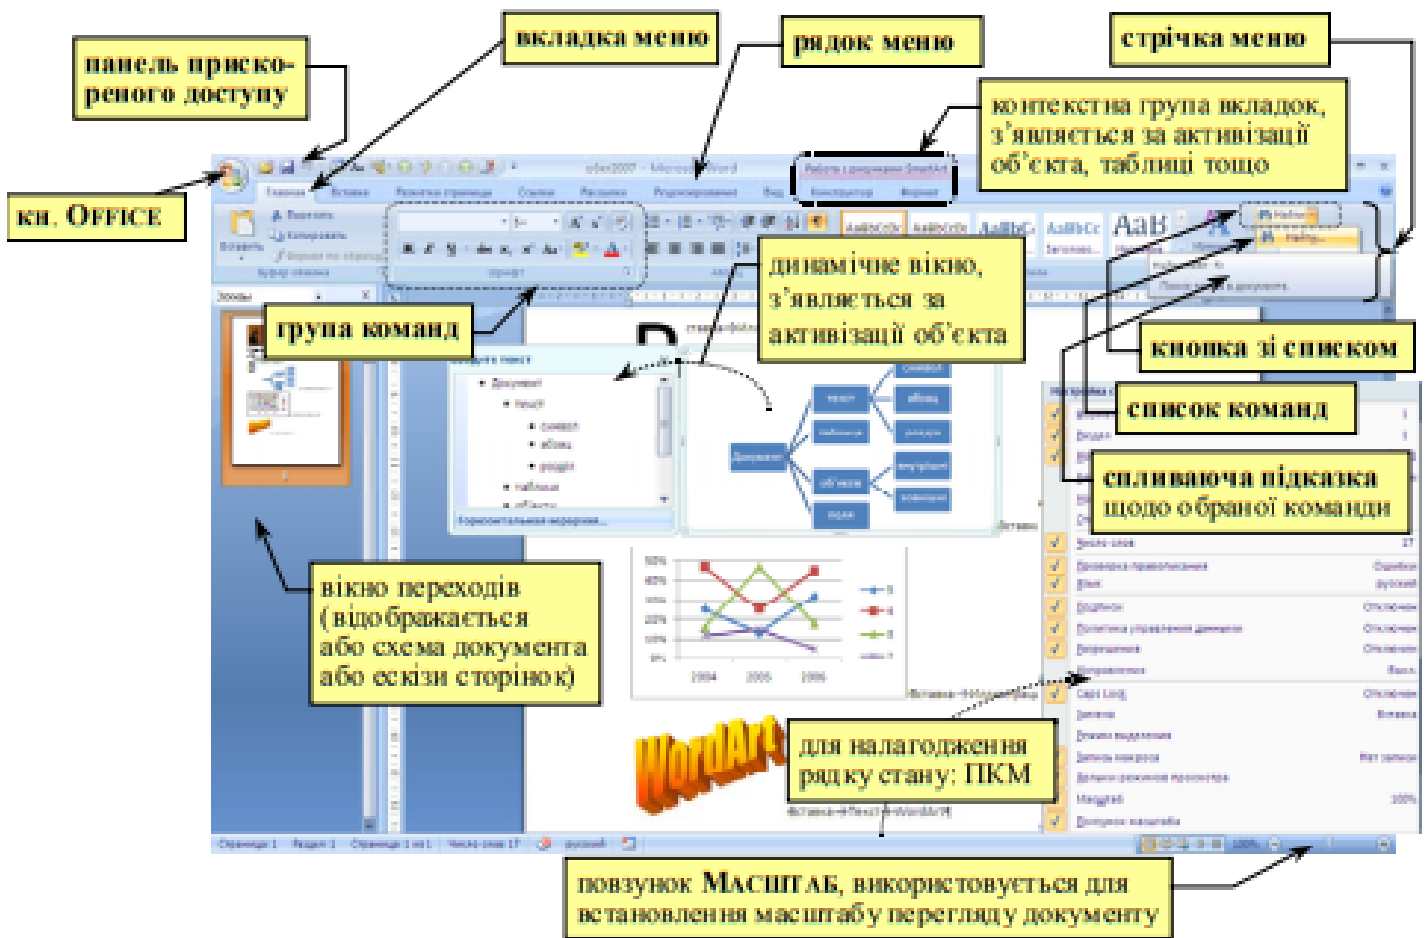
вкладка меню

рядок меню

стрічка меню

панель прискореного доступу

контекстна група вкладок, з'являється за активізації об'єкта, таблиці тощо

кн. OFFICE

динамічне вікно, з'являється за активізації об'єкта

група команд

кнопка зі списком

список команд

спливаюча підказка щодо обраної команди

вікно переходів (відображається або схема документа або ескізи сторінок)

для налагодження рядку стану: ПКМ

повзунок МАСШТАБ, використовується для встановлення масштабу перегляду документу

WordArt